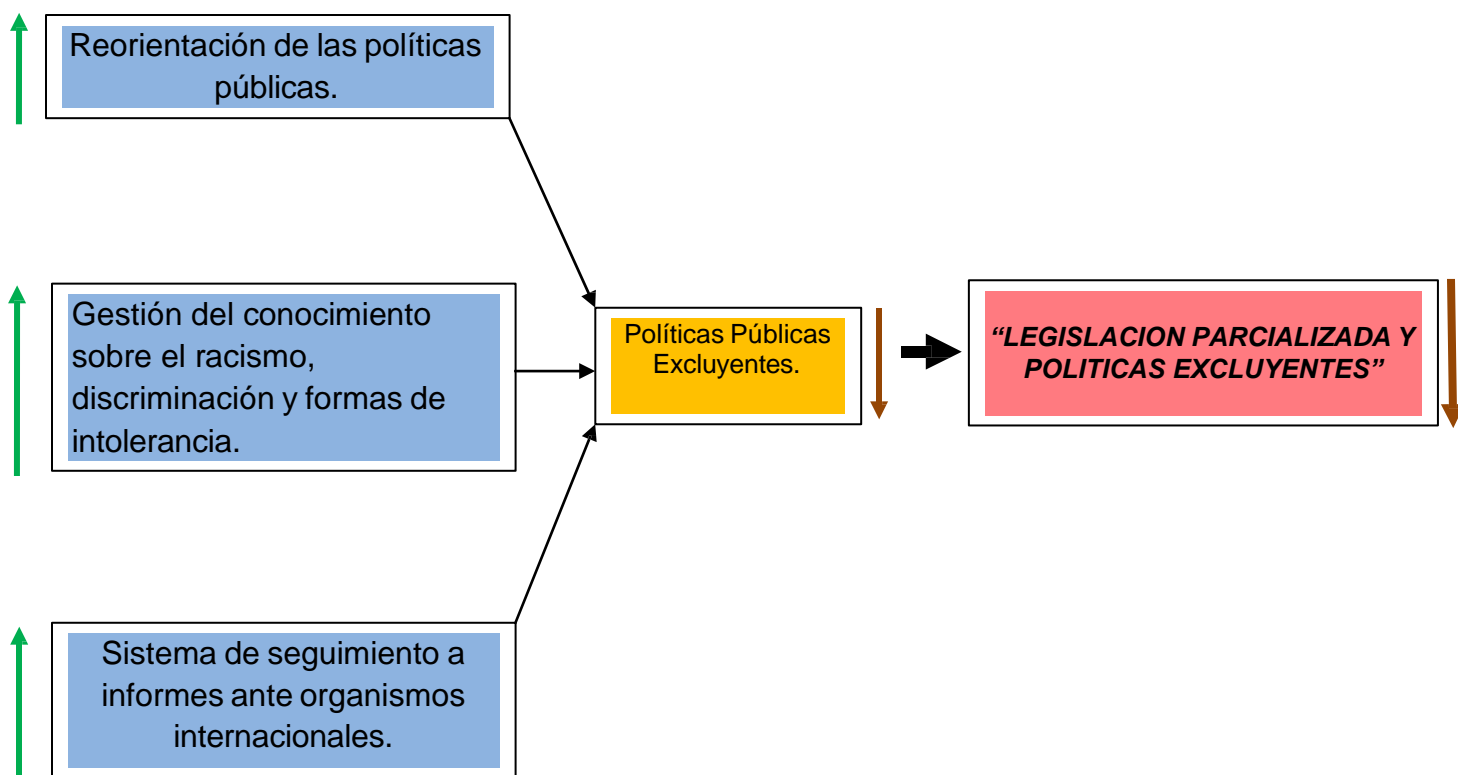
Reorientación de las políticas públicas.

Gestión del conocimiento sobre el racismo, discriminación y formas de intolerancia.

Sistema de seguimiento a informes ante organismos internacionales.

Políticas Públicas Excluyentes.

“LEGISLACION PARCIALIZADA Y POLITICAS EXCLUYENTES”